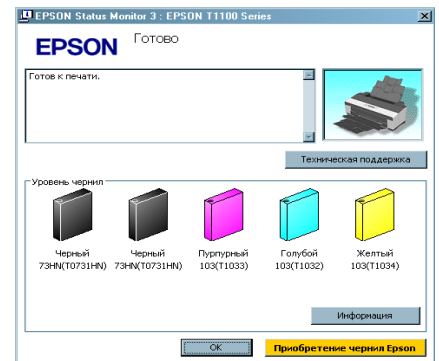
EPSON Status Monitor 3 : EPSON T1100 Series

EPSON Готово

Готов к печати.

Техническая поддержка

Уровень чернил

Черный 73HN(T0731HN)

Черный 73HN(T0731HN)

Пурпурный 103(T1033)

Голубой 103(T1032)

Желтый 103(T1034)

Информация

OK

Приобретение чернил Epson